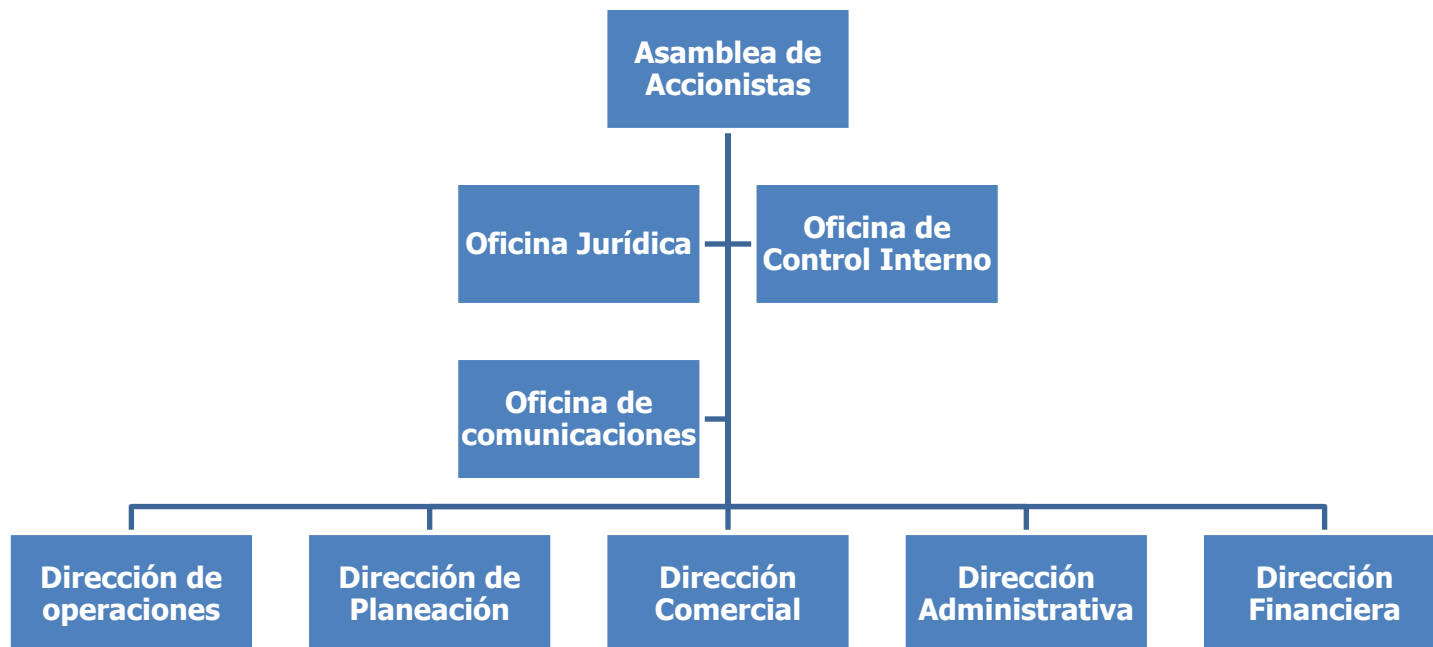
Asamblea de Accionistas

Oficina Jurídica

Oficina de Control Interno

Oficina de comunicaciones

Dirección de operaciones

Dirección de Planeación

Dirección Comercial

Dirección Administrativa

Dirección Financiera